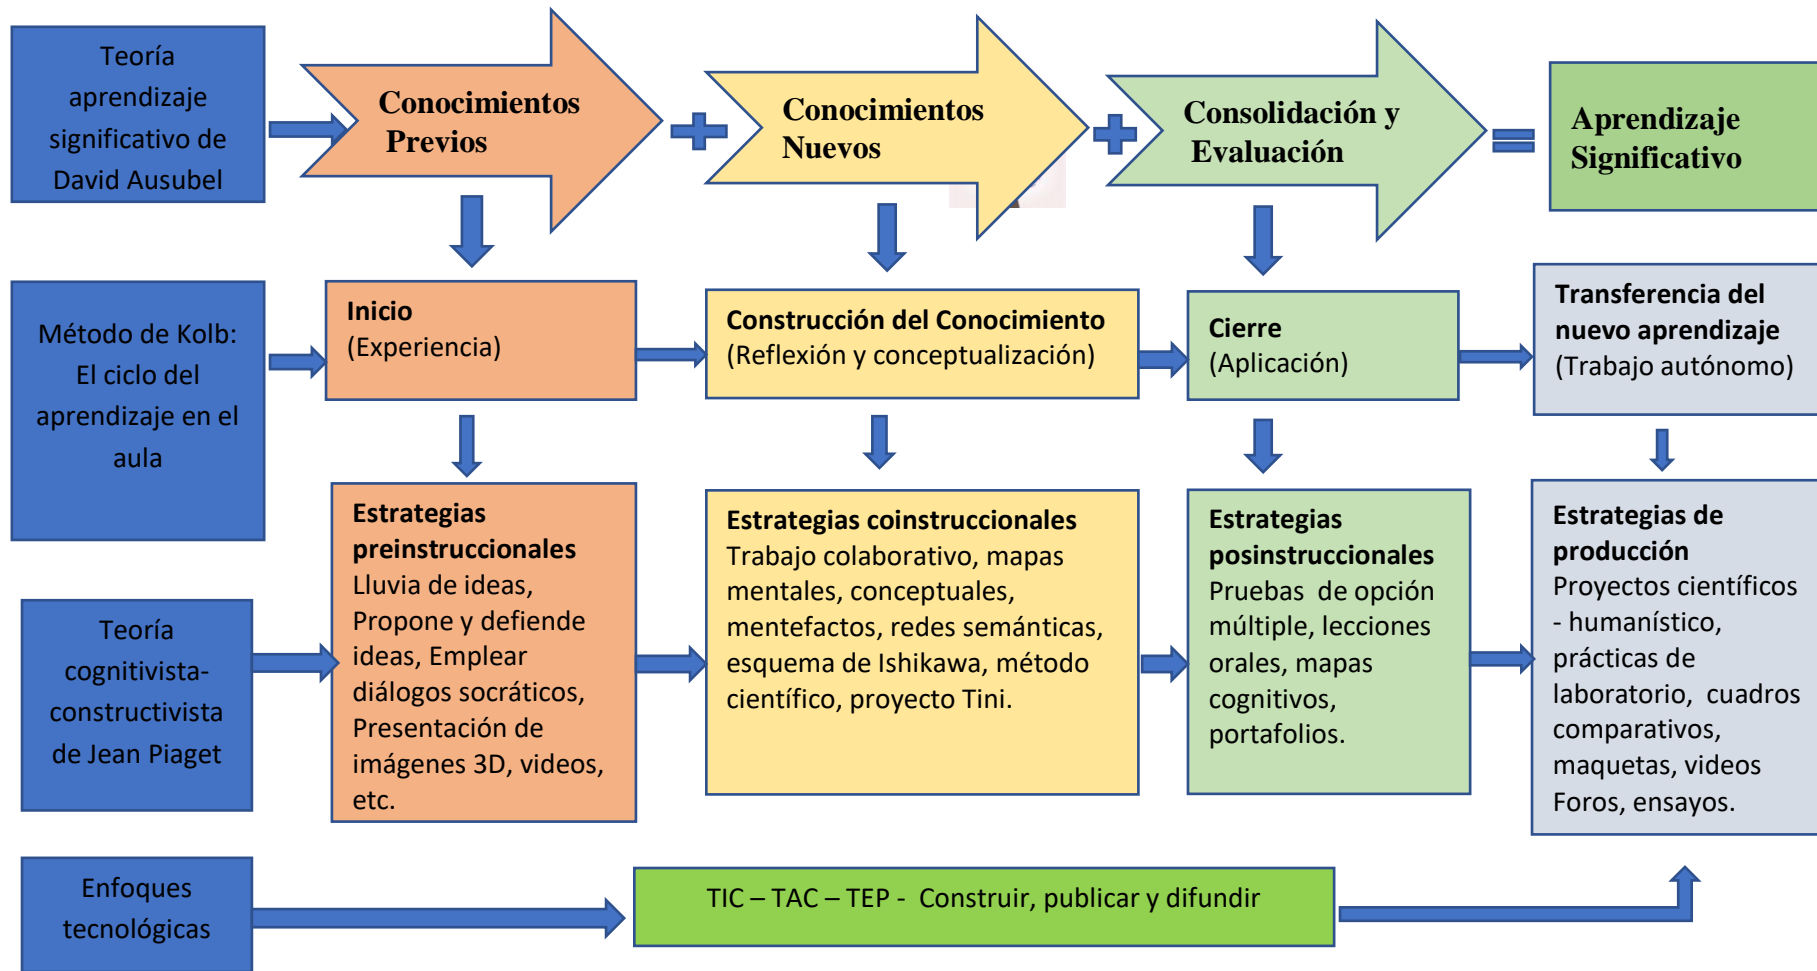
Teoría aprendizaje significativo de David Ausubel

Conocimientos Previos

Conocimientos Nuevos

Consolidación y Evaluación

Aprendizaje Significativo

Método de Kolb: El ciclo del aprendizaje en el aula

Inicio
(Experiencia)

Construcción del Conocimiento
(Reflexión y conceptualización)

Cierre
(Aplicación)

Transferencia del nuevo aprendizaje
(Trabajo autónomo)

Teoría cognitivista-constructivista de Jean Piaget

Estrategias preinstruccionales
Lluvia de ideas, Propone y defiende ideas, Emplear diálogos socráticos, Presentación de imágenes 3D, videos, etc.

Estrategias coinstruccionales
Trabajo colaborativo, mapas mentales, conceptuales, mentefactos, redes semánticas, esquema de Ishikawa, método científico, proyecto Tini.

Estrategias posinstruccionales
Pruebas de opción múltiple, lecciones orales, mapas cognitivos, portafolios.

Estrategias de producción
Proyectos científicos - humanístico, prácticas de laboratorio, cuadros comparativos, maquetas, videos Foros, ensayos.

Enfoques tecnológicas

TIC – TAC – TEP - Construir, publicar y difundir